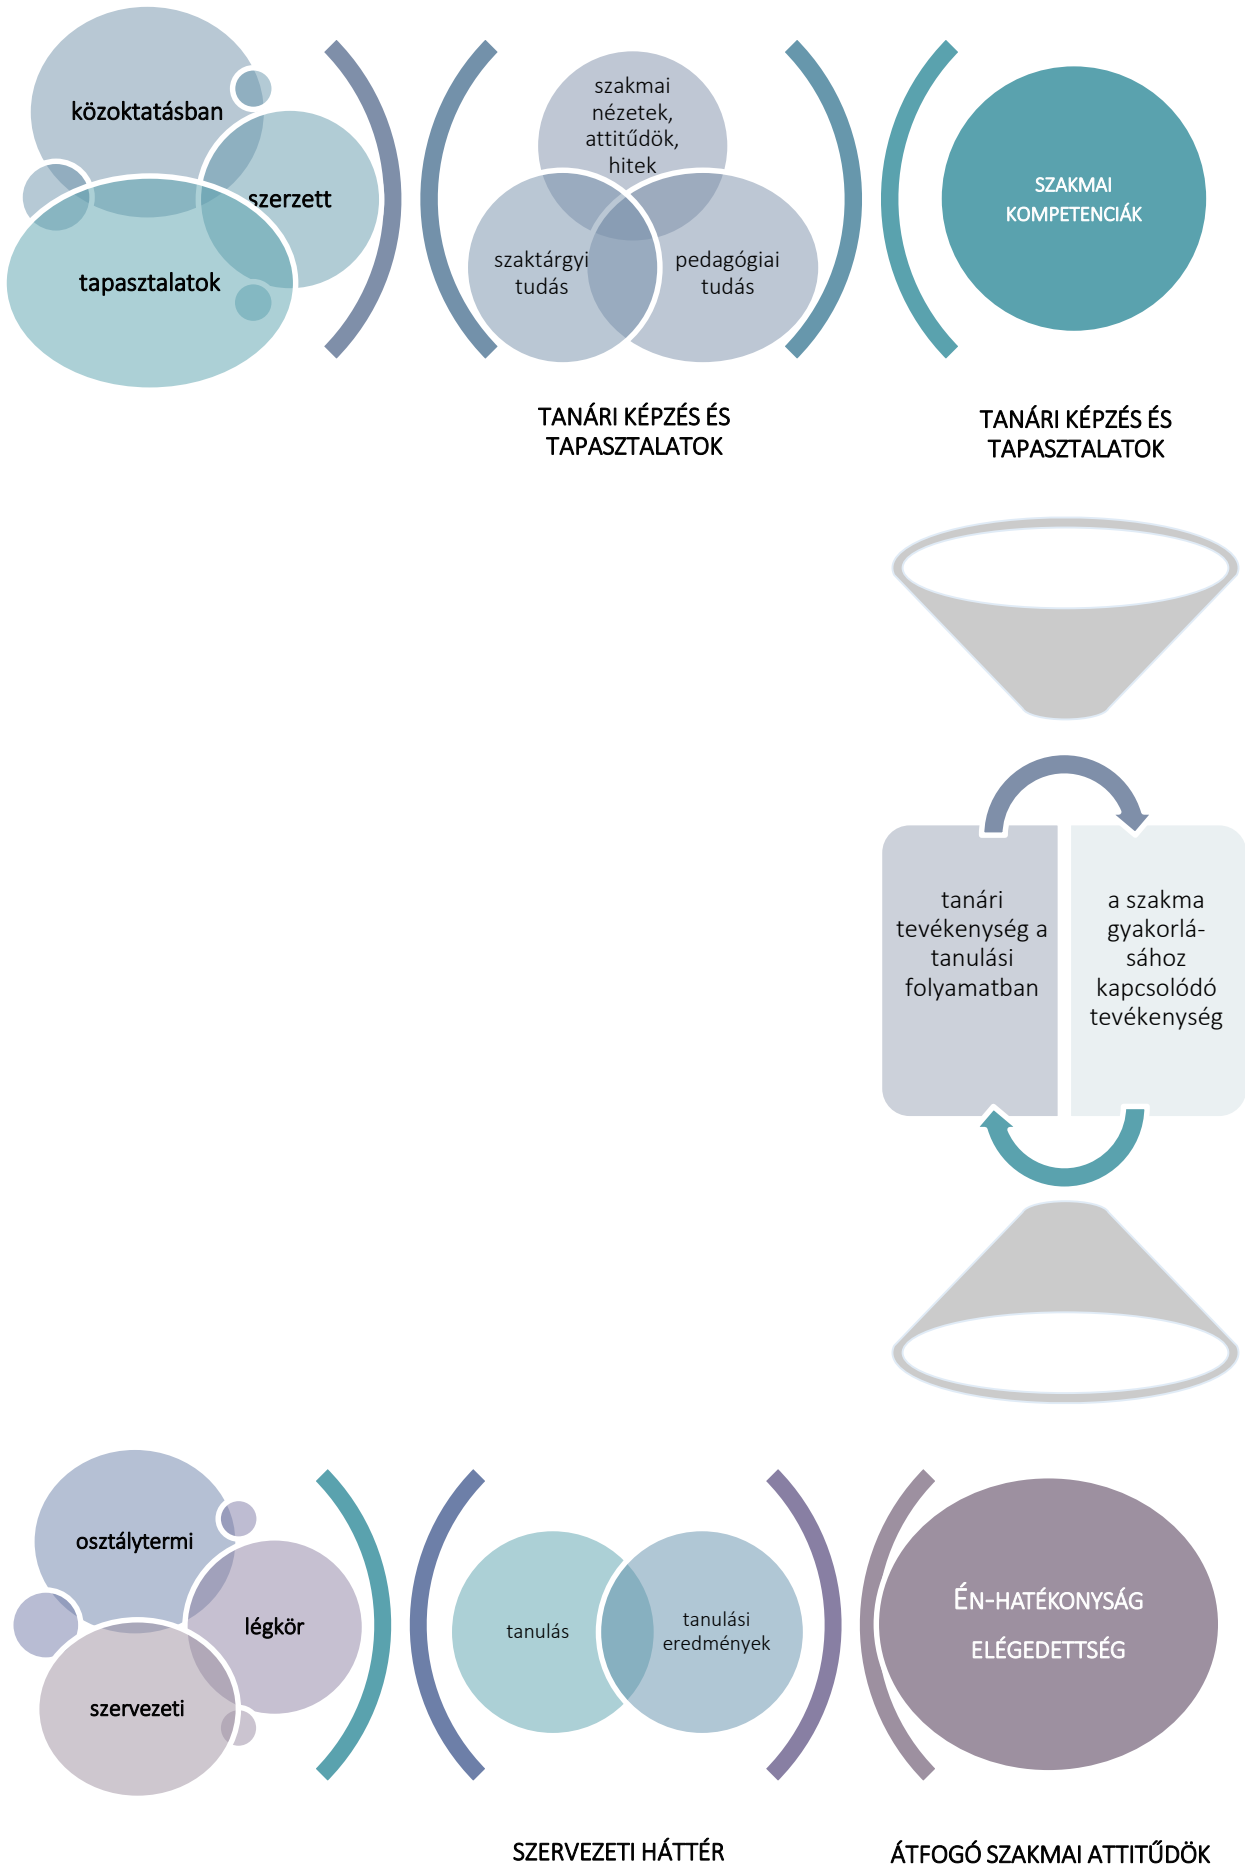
közoktatásban

szerzett

tapasztalatok

szakmai nézetek, attitűdök, hitek

szaktárgyi tudás

pedagógiai tudás

SZAKMAI KOMPETENCIÁK

TANÁRI KÉPZÉS ÉS TAPASZTALATOK

TANÁRI KÉPZÉS ÉS TAPASZTALATOK

tanári tevékenység a tanulási folyamatban

a szakma gyakorlásához kapcsolódó tevékenység

osztálytermi

légkör

szervezeti

tanulás

tanulási eredmények

ÉN-HATÉKONYSÁG

ELÉGEDETTSÉG

SZERVEZETI HÁTTÉR

ÁTFOGÓ SZAKMAI ATTITŰDÖK